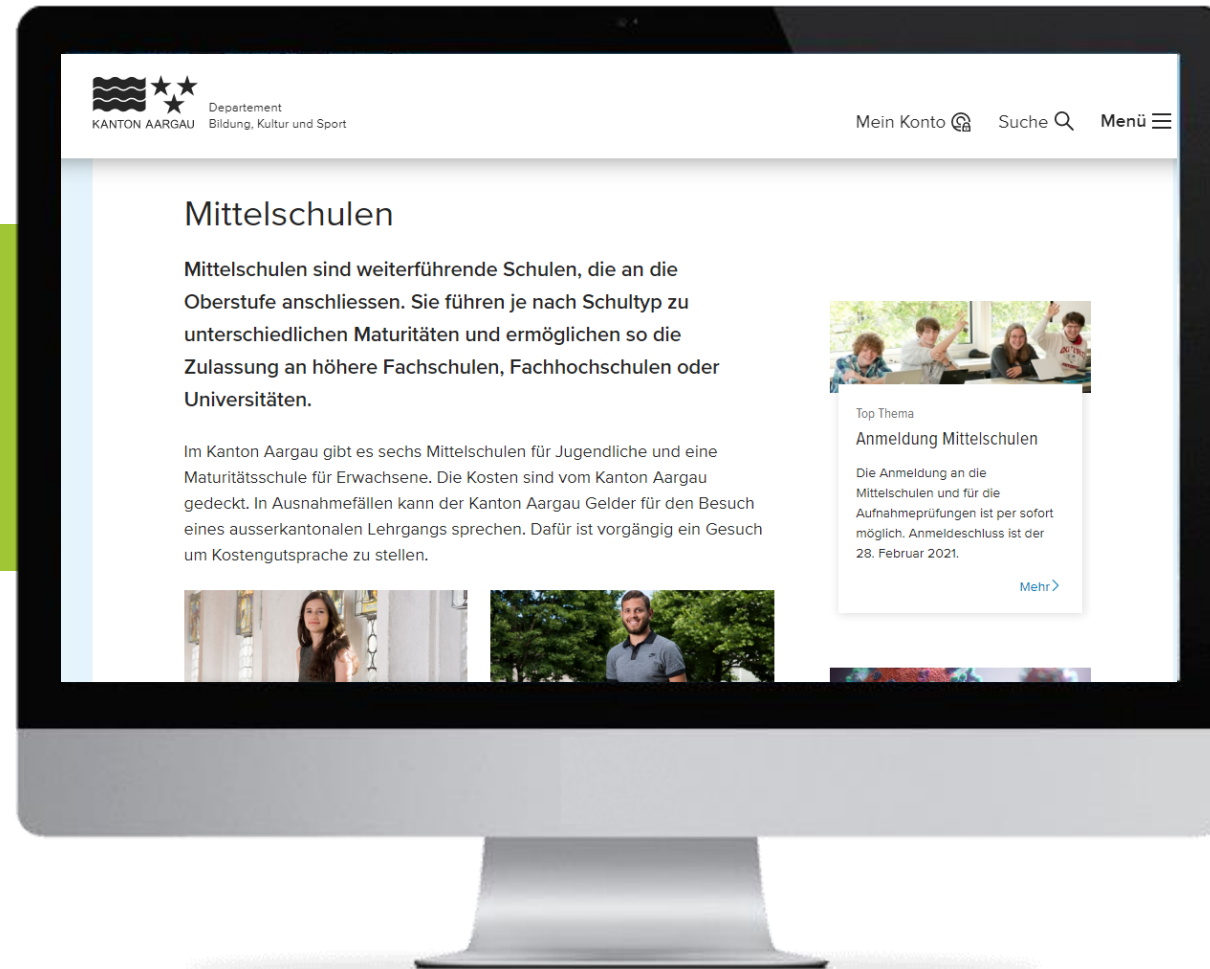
KANTON AARGAU

Departement
Bildung, Kultur und Sport

Mein Konto

Suche

Menü

Mittelschulen

Mittelschulen sind weiterführende Schulen, die an die Oberstufe anschliessen. Sie führen je nach Schultyp zu unterschiedlichen Maturitäten und ermöglichen so die Zulassung an höhere Fachschulen, Fachhochschulen oder Universitäten.

Im Kanton Aargau gibt es sechs Mittelschulen für Jugendliche und eine Maturitätsschule für Erwachsene. Die Kosten sind vom Kanton Aargau gedeckt. In Ausnahmefällen kann der Kanton Aargau Gelder für den Besuch eines ausserkantonalen Lehrgangs sprechen. Dafür ist vorgängig ein Gesuch um Kostengutsprache zu stellen.

Top Thema

Anmeldung Mittelschulen

Die Anmeldung an die Mittelschulen und für die Aufnahmeprüfungen ist per sofort möglich. Anmeldeschluss ist der 28. Februar 2021.

Mehr